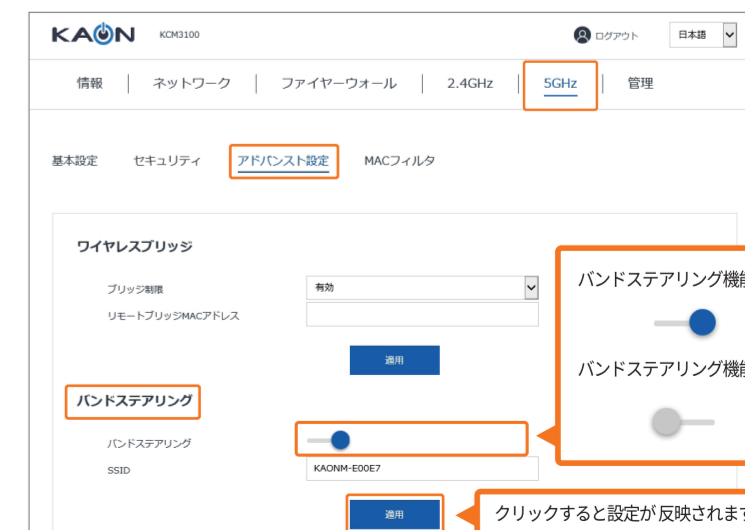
KAON KCM3100

ログアウト 日本語

情報 | ネットワーク | ファイヤーウォール | 2.4GHz | 5GHz | 管理

基本設定 セキュリティ アドバンスト設定 MACフィルタ

ワイヤレスブリッジ

ブリッジ制限 有効

リモートブリッジMACアドレス

適用

バンドステアリング

バンドステアリング

SSID KAONM-E00E7

適用

バンドステアリング機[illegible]

バンドステアリング機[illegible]

クリックすると設定が反映されま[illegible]